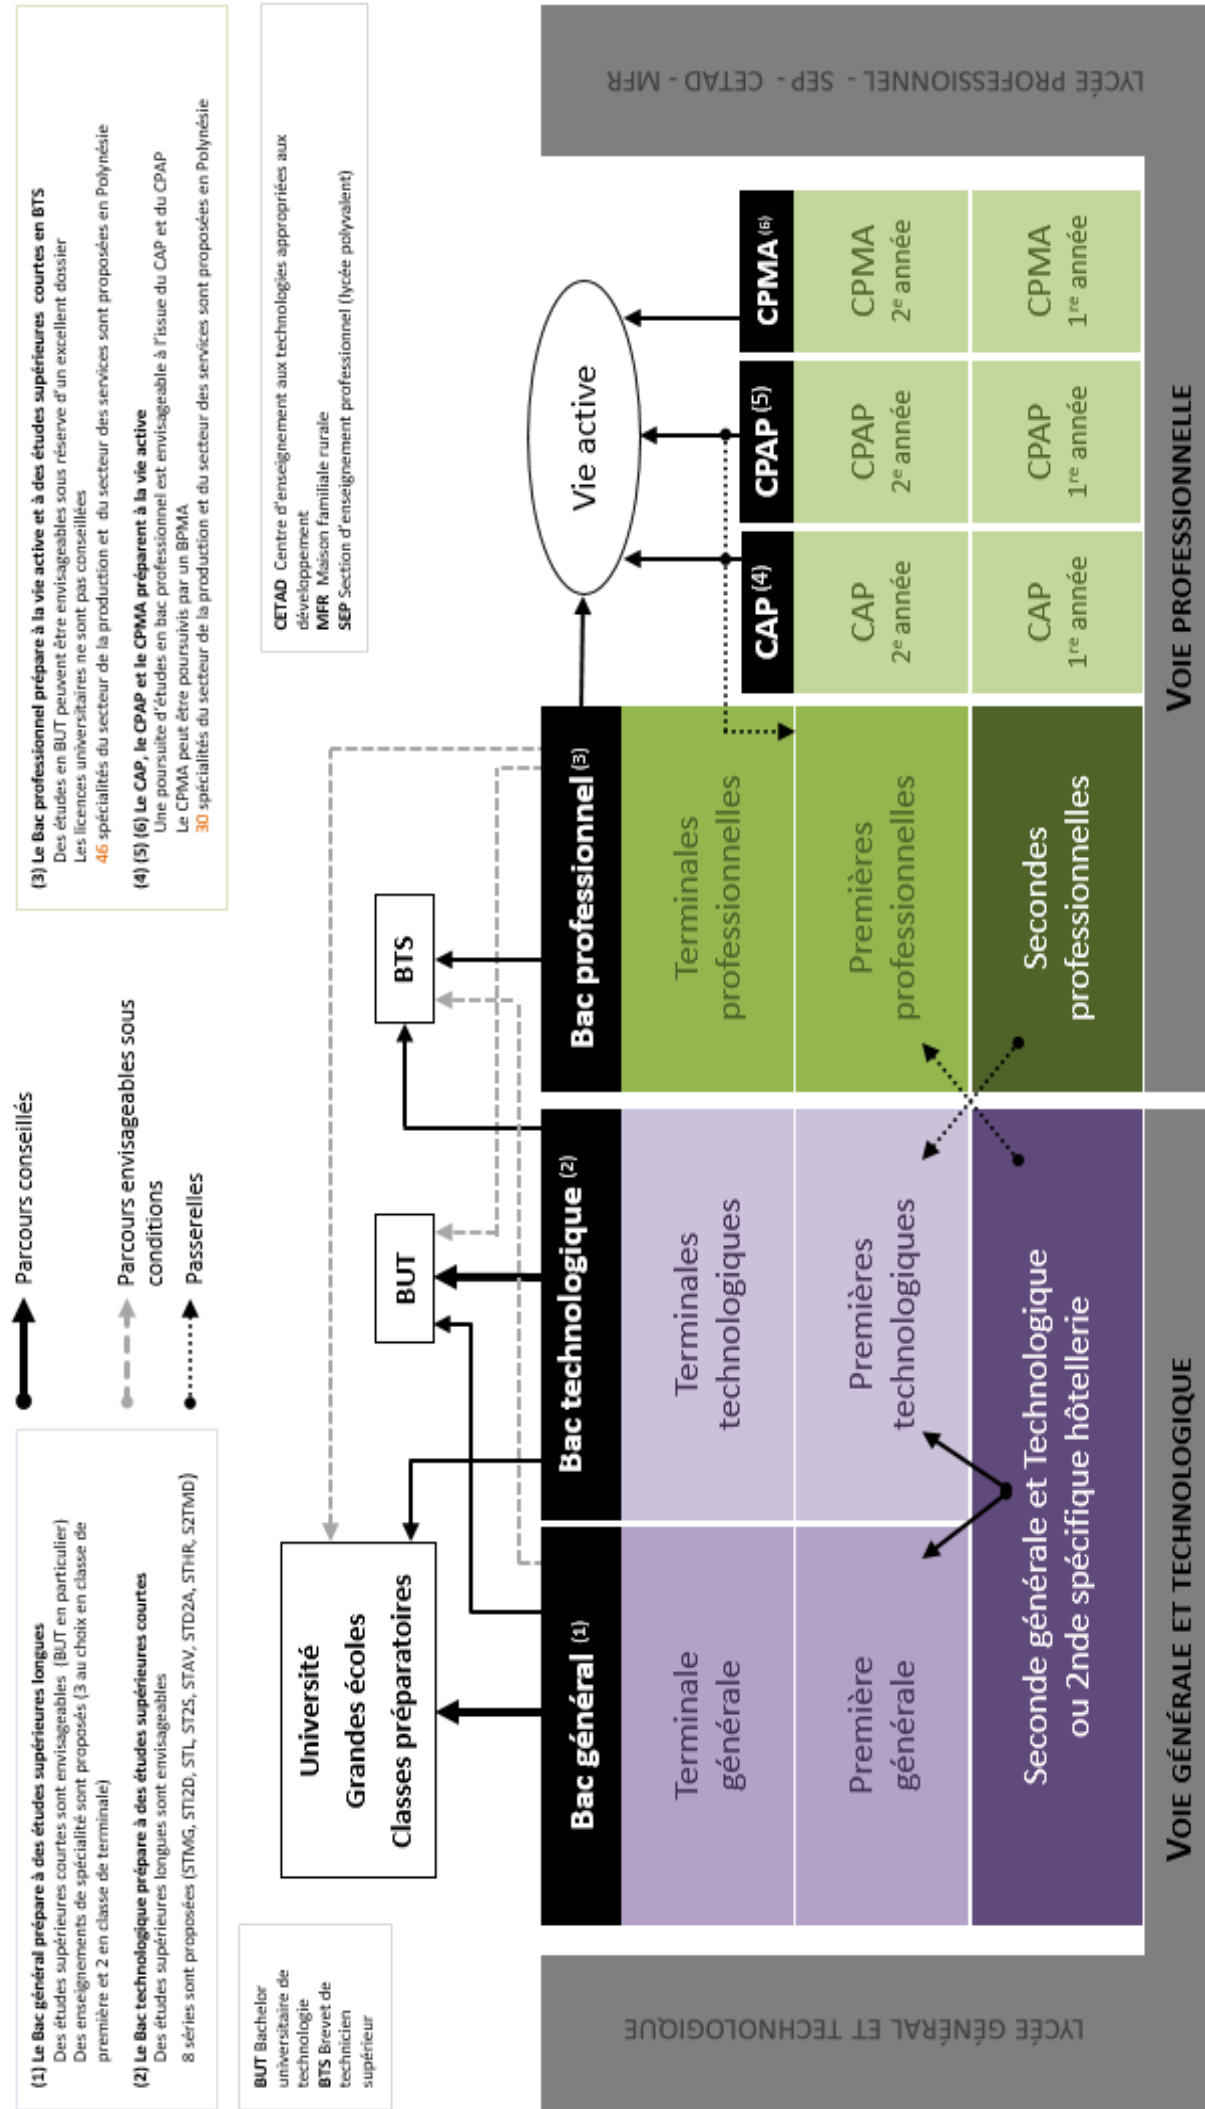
LYCÉE PROFESSIONNEL - SEP - CETAD - MFR

LYCÉE GÉNÉRAL ET TECHNOLOGIQUE

VOIE PROFESSIONNELLE

VOIE GÉNÉRALE ET TECHNOLOGIQUE

Vie active

CAP $^{(4)}$
CPAP $^{(5)}$
CPMA $^{(6)}$

CAP 2$^e$ année
CPAP 2$^e$ année
CPMA 2$^e$ année

CAP 1$^{re}$ année
CPAP 1$^{re}$ année
CPMA 1$^{re}$ année

Bac général $^{(1)}$
Bac technologique $^{(2)}$
Bac professionnel $^{(3)}$

Terminale générale
Terminales technologiques
Terminales professionnelles

Première générale
Premières technologiques
Premières professionnelles

Seconde générale et Technologique ou 2nde spécifique hôtellerie
Secondes professionnelles

Université
Grandes écoles
Classes préparatoires

BUT

BTS

Parcours conseillés
Parcours envisageables sous conditions
Passerelles

(1) Le Bac général prépare à des études supérieures longues
Des études supérieures courtes sont envisageables (BUT en particulier)
Des enseignements de spécialité sont proposés (3 au choix en classe de première et 2 en classe de terminale)

(2) Le Bac technologique prépare à des études supérieures courtes
Des études supérieures longues sont envisageables
8 séries sont proposées (STMG, STI2D, STL, ST2S, STAV, STD2A, STHR, S2TMD)

BUT Bachelor universitaire de technologie
BTS Brevet de technicien supérieur

(3) Le Bac professionnel prépare à la vie active et à des études supérieures courtes en BTS
Des études en BUT peuvent être envisageables sous réserve d'un excellent dossier
Les licences universitaires ne sont pas conseillées
46 spécialités du secteur de la production et du secteur des services sont proposées en Polynésie

(4) (5) (6) Le CAP, le CPAP et le CPMA préparent à la vie active
Une poursuite d'études en bac professionnel est envisageable à l'issue du CAP et du CPAP
Le CPMA peut être poursuivis par un BPMA
30 spécialités du secteur de la production et du secteur des services sont proposées en Polynésie

CETAD Centre d'enseignement aux technologies appropriées aux développement
MFR Maison familiale rurale
SEP Section d'enseignement professionnel (lycée polyvalent)